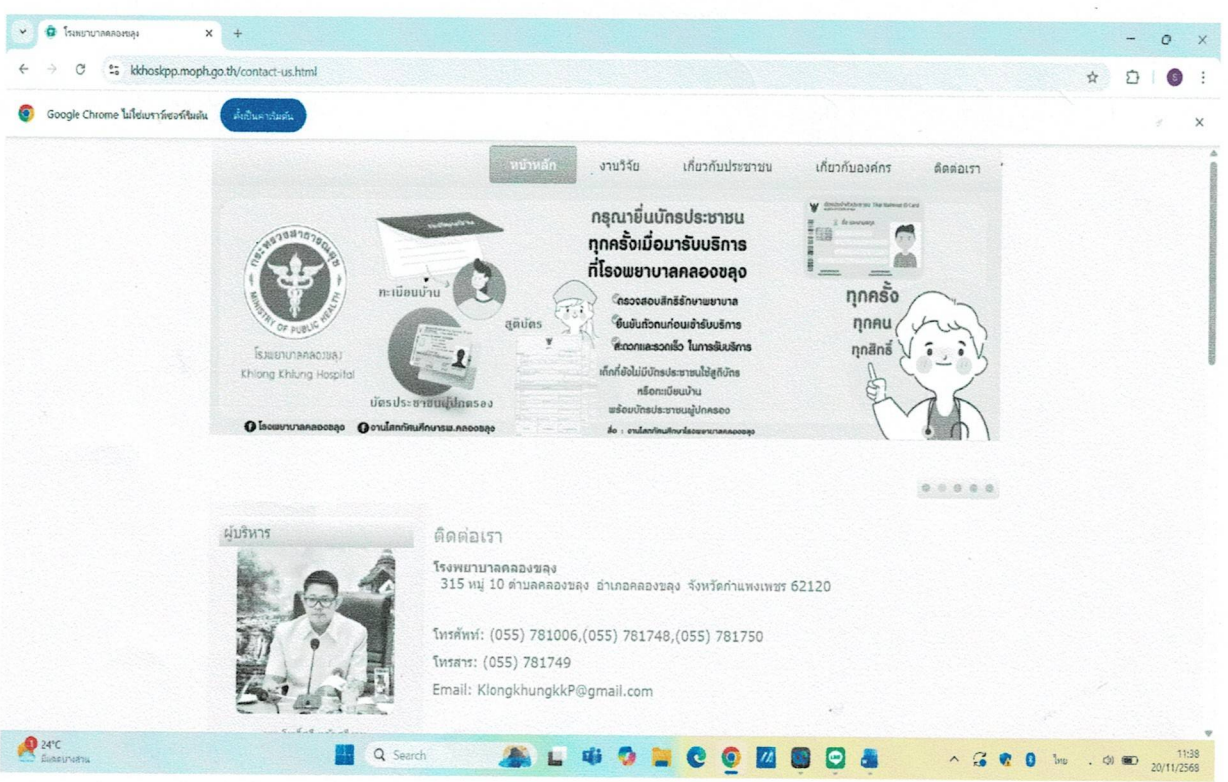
โรงพยาบาลคลองขลุง

kkhoskpp.moph.go.th/contact-us.html

Google Chrome ไม่ใช่เบราว์เซอร์เริ่มต้น

ตั้งเป็นค่าเริ่มต้น

หน้าหลัก งานวิจัย เกี่ยวกับประชาชน เกี่ยวกับองค์กร ติดต่อเรา

กระทรวงสาธารณสุข MINISTRY OF PUBLIC HEALTH

โรงพยาบาลคลองขลุง Khlong Khlung Hospital

ทะเบียนบ้าน

สูติบัตร

บัตรประชาชนผู้ปกครอง

กรุณายื่นบัตรประชาชน ทุกครั้งเมื่อมารับบริการ ที่โรงพยาบาลคลองขลุง

ตรวจสอบสิทธิรักษาพยาบาล

ยืนยันตัวตนก่อนเข้ารับบริการ

สะดวกและรวดเร็ว ในการรับบริการ

เด็กที่ยังไม่มีบัตรประชาชนใช้สูติบัตร หรือทะเบียนบ้าน พร้อมบัตรประชาชนผู้ปกครอง

ทุกครั้ง ทุกคน ทุกสิทธิ์

โรงพยาบาลคลองขลุง งานโสตทัศนศึกษารพ.คลองขลุง

ผู้บริหาร

ติดต่อเรา

โรงพยาบาลคลองขลุง
315 หมู่ 10 ตำบลคลองขลุง อำเภอคลองขลุง จังหวัดกำแพงเพชร 62120

โทรศัพท์: (055) 781006,(055) 781748,(055) 781750

โทรสาร: (055) 781749

Email: KlongkhungkkP@gmail.com

24°C

Search

ไทย

11:38
20/11/2568